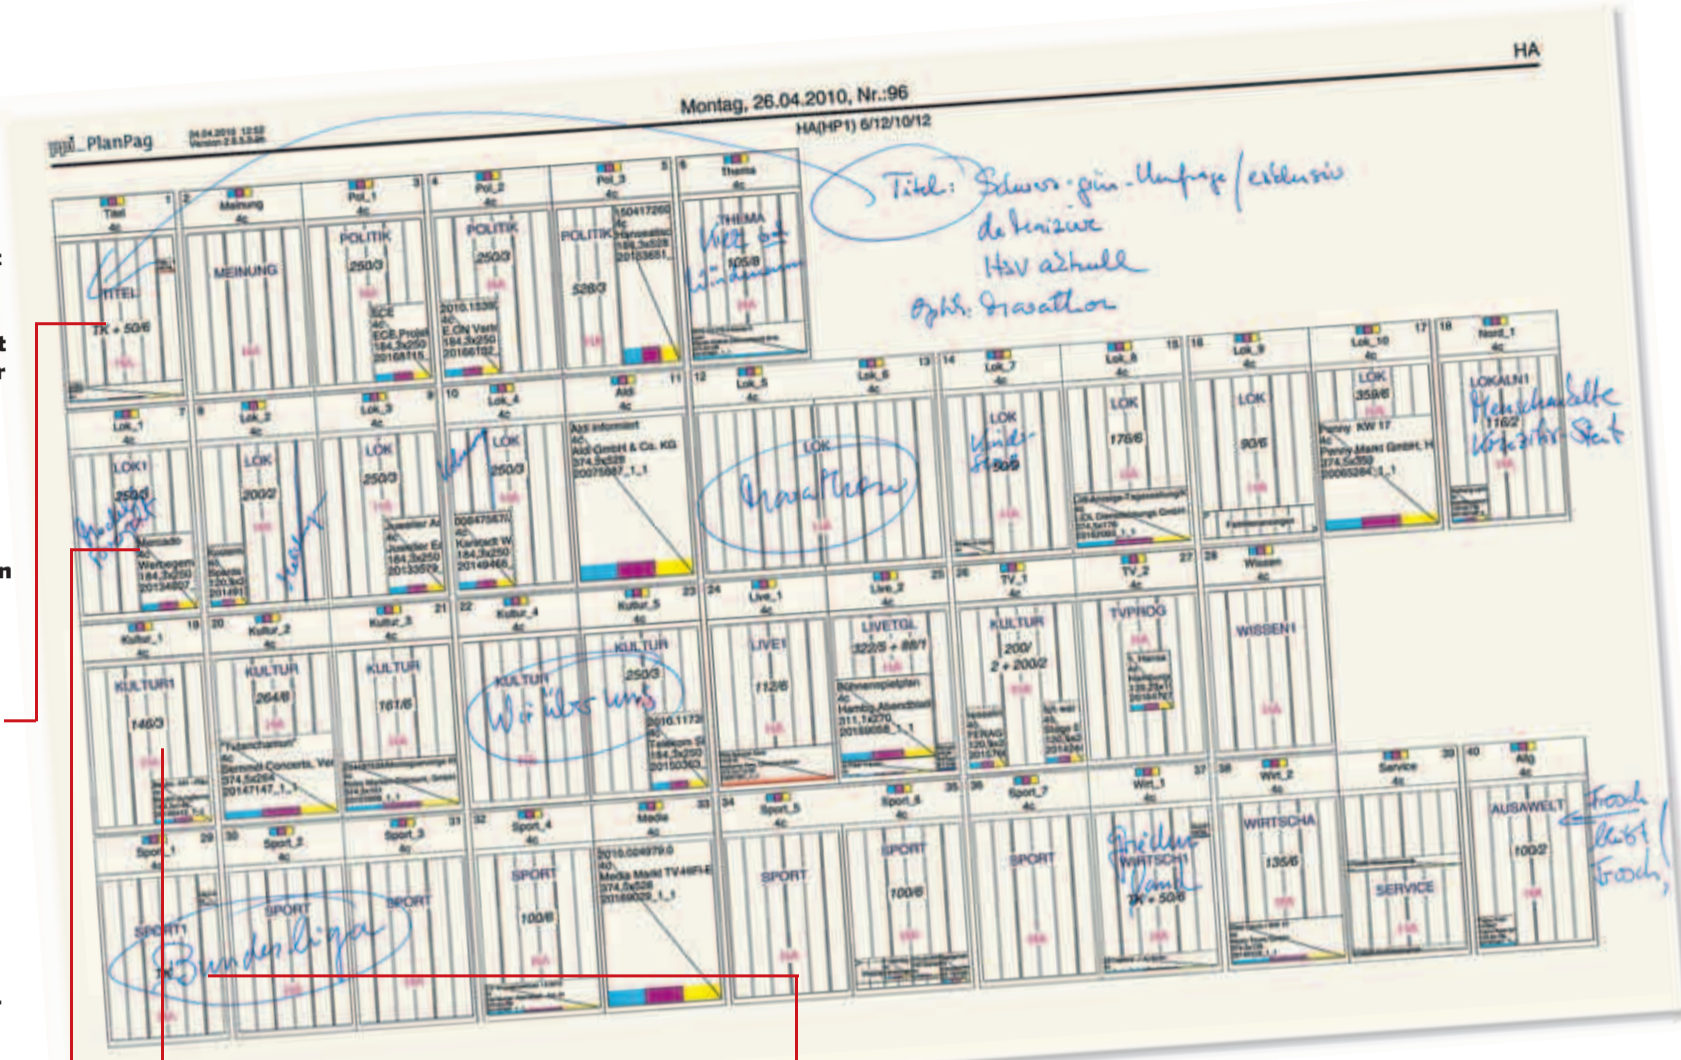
HA

Montag, 26.04.2010, Nr.:96

HA(HP1) 6/12/10/12

PlanPag

Titel: Schwarz-grün-Umfrage / exklusiv
detailiert
HSV aktuell
Ophth: Marathon

1 Titel 4c
TITEL
TK + 50/6
HA

2 Meinung 4c
MEINUNG
HA

3 Pol_1 4c
POLITIK
250/3
HA
ECE
4c
ECE Projekt
184,3x250
20168115

4 Pol_2 4c
POLITIK
250/3
HA
2010.1539
4c
E.ON Vertr
184,3x250
20166102

5 Pol_3 4c
POLITIK
528/3
HA
150417260
Hanseatisc
186,3x228
20133651

6 Thema 4c
THEMA
105/8
HA

7 Lok_1 4c
LOK1
250/3
HA
Mercado
4c
Wertegem
184,3x250
20134607

8 Lok_2 4c
LOK
200/2
HA

9 Lok_3 4c
LOK
250/3
HA
Juwelier Ar
4c
Juwelier Er
184,3x250
20133659

10 Lok_4 4c
LOK
250/3
HA
008475670
4c
Karstadt W
184,3x250
20149466

11 Aldi 4c
Aldi informiert
4c
Aldi GmbH & Co. KG
374,5x328
20075687_1_1

12 Lok_5 4c

13 Lok_6 4c
LOK
Marathon
HA

14 Lok_7 4c
LOK
50/3
HA

15 Lok_8 4c
LOK
176/6
HA

16 Lok_9 4c
LOK
90/6
HA

17 Lok_10 4c
LOK
358/6
HA
Penny KW 17
Penny Markt GmbH, H
374,5x359
20065264_1_1

18 Nord_1 4c
LOKALN1
116/2
Menschenkette
Wörter Start

19 Kultur_1 4c
KULTUR1
146/3
HA

20 Kultur_2 4c
KULTUR
264/8
HA
Teleanchannel
4c
Semmel Concerts, Ver
374,5x264
20147147_1_1

21 Kultur_3 4c
KULTUR
161/6
HA

22 Kultur_4 4c
KULTUR
Wir lieben uns

23 Kultur_5 4c
KULTUR
250/3
HA
2010.1172
4c
184,3x250
20150363

24 Live_1 4c
LIVE1
112/6
HA

25 Live_2 4c
LIVETGL
322/5 + 88/1
HA
Bühnenspielplan
4c
Hamb. Abendblatt
311,1x270
20150058_1_1

26 TV_1 4c
KULTUR
200/
2 + 200/2
HA
FERAG

27 TV_2 4c
TVPROG
HA

28 Wissen 4c
WISSEN1
HA

29 Sport_1 4c
SPORT1
Bundesliga
HA

30 Sport_2 4c
SPORT
HA

31 Sport_3 4c
SPORT
HA

32 Sport_4 4c
SPORT
100/6
HA

33 Media
2010.024979.0
4c
Media Markt TV-HiFi-E
374,5x328
20169029_1_1

34 Sport_5 4c
SPORT
HA

35 Sport_6 4c
SPORT
100/6
HA

36 Sport_7 4c
SPORT
HA

37 Wirt_1 4c
WIRTSCH1
Grüne Bank
TK + 50/6
HA

38 Wirt_2 4c
WIRTSCHA
135/6
HA

39 Service 4c
SERVICE
HA

40 Allg 4c
AUSAWELT
100/2
HA
Frosch lässt Frosch